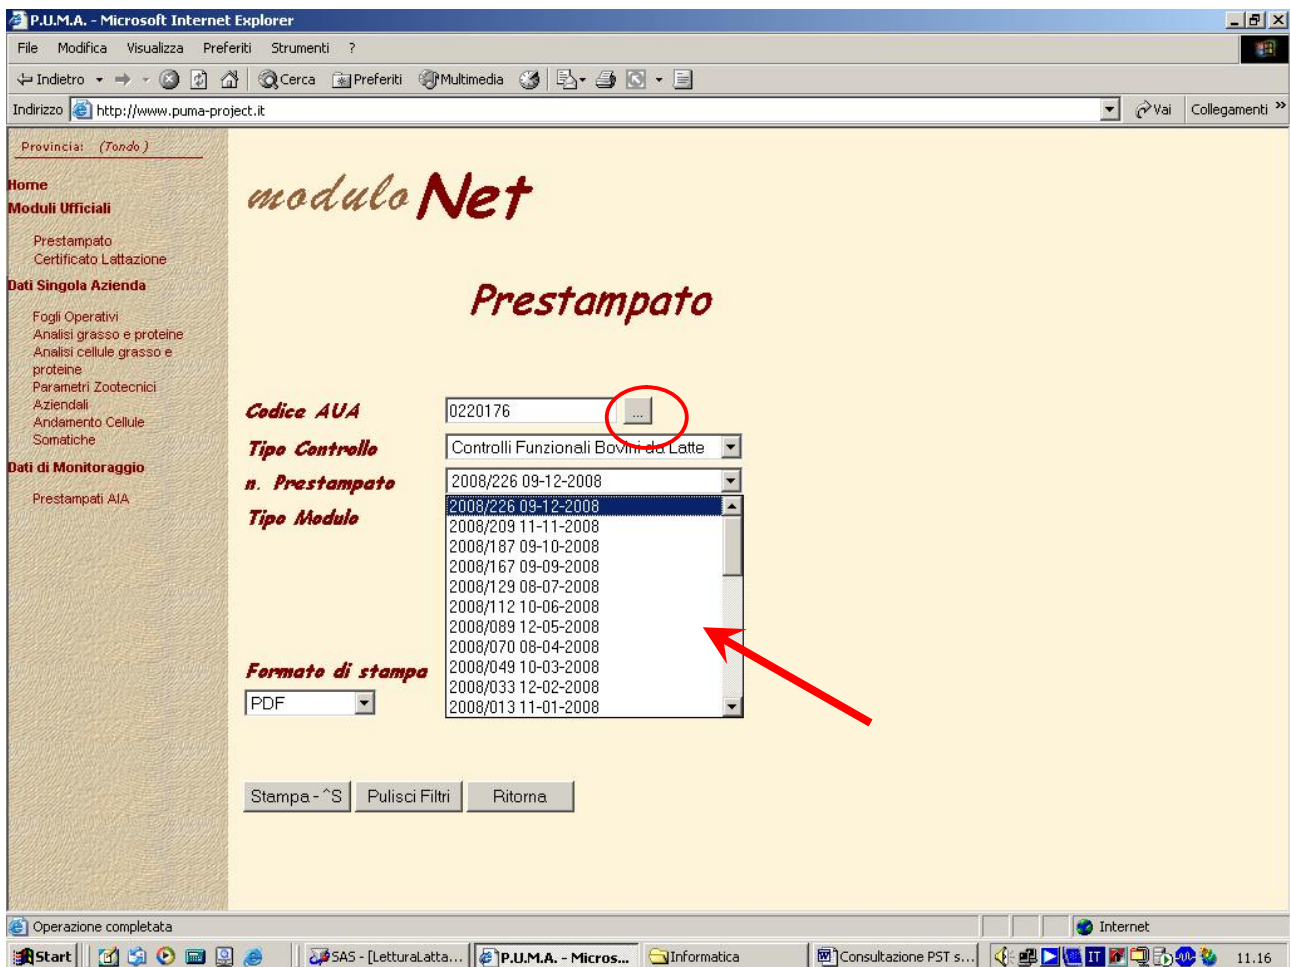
P.U.M.A. - Microsoft Internet Explorer

File Modifica Visualizza Preferiti Strumenti ?

Indietro Cerca Preferiti Multimedia

Indirizzo http://www.puma-project.it Vai Collegamenti

Provincia: (Tondo)

Home
Moduli Ufficiali

Prestampato
Certificato Lattazione

Dati Singola Azienda

Fogli Operativi
Analisi grasso e proteine
Analisi cellule grasso e proteine
Parametri Zootecnici Aziendali
Andamento Cellule Somatiche

Dati di Monitoraggio

Prestampati AIA

modulo Net

Prestampato

Codice AUA 0220176 ...

Tipo Controllo Controlli Funzionali Bovini da Latte

n. Prestampato 2008/226 09-12-2008

Tipo Modulo

2008/226 09-12-2008
2008/209 11-11-2008
2008/187 09-10-2008
2008/167 09-09-2008
2008/129 08-07-2008
2008/112 10-06-2008
2008/089 12-05-2008
2008/070 08-04-2008
2008/049 10-03-2008
2008/033 12-02-2008
2008/013 11-01-2008

Formato di stampa
PDF

Stampa - ^S Pulisci Filtri Ritorna

Operazione completata Internet

Start SAS - [LetturaLatta... P.U.M.A. - Micros... Informatica Consultazione PST s... IT 11.16